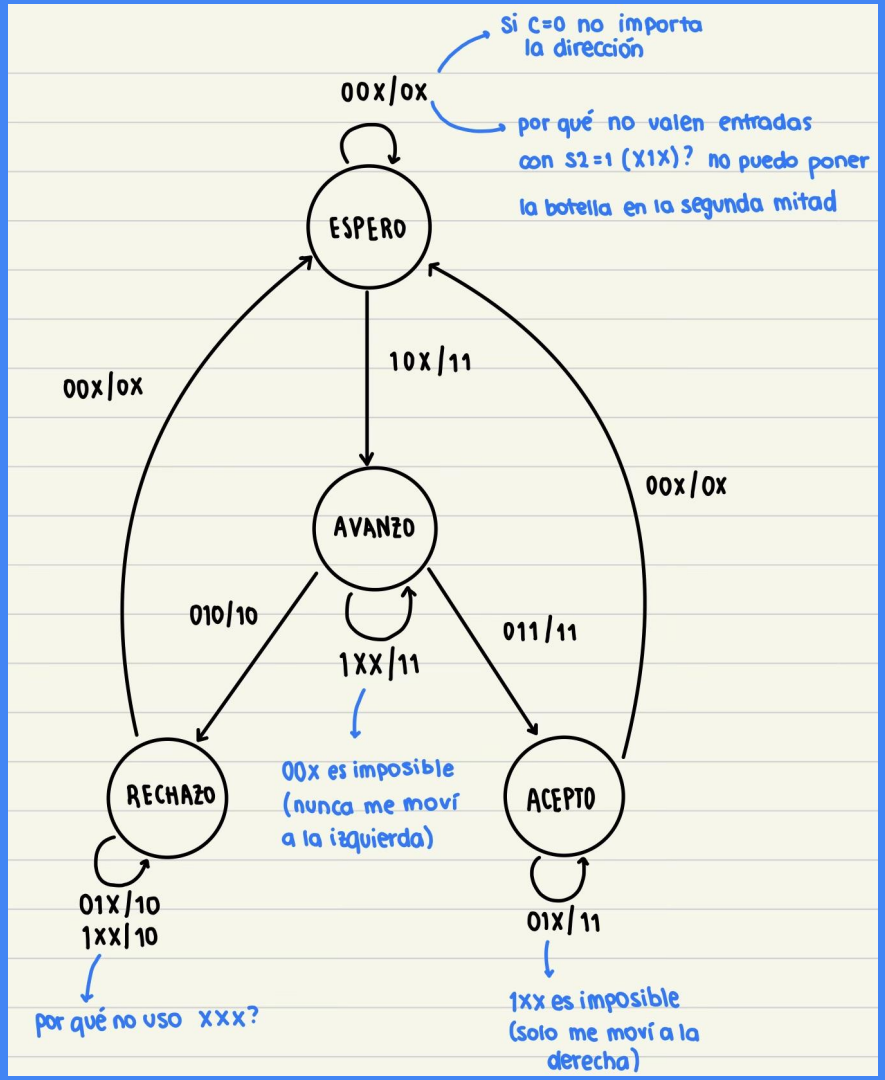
Si C=0 no importa la dirección

00X/0X

por qué no valen entradas con S2=1 (X1X)? no puedo poner la botella en la segunda mitad

ESPERO

10X/11

00X/0X

00X/0X

AVANZO

010/10

011/11

1XX/11

00X es imposible (nunca me moví a la izquierda)

RECHAZO

ACEPTO

01X/10
1XX/10

por qué no uso XXX?

01X/11

1XX es imposible (solo me moví a la derecha)